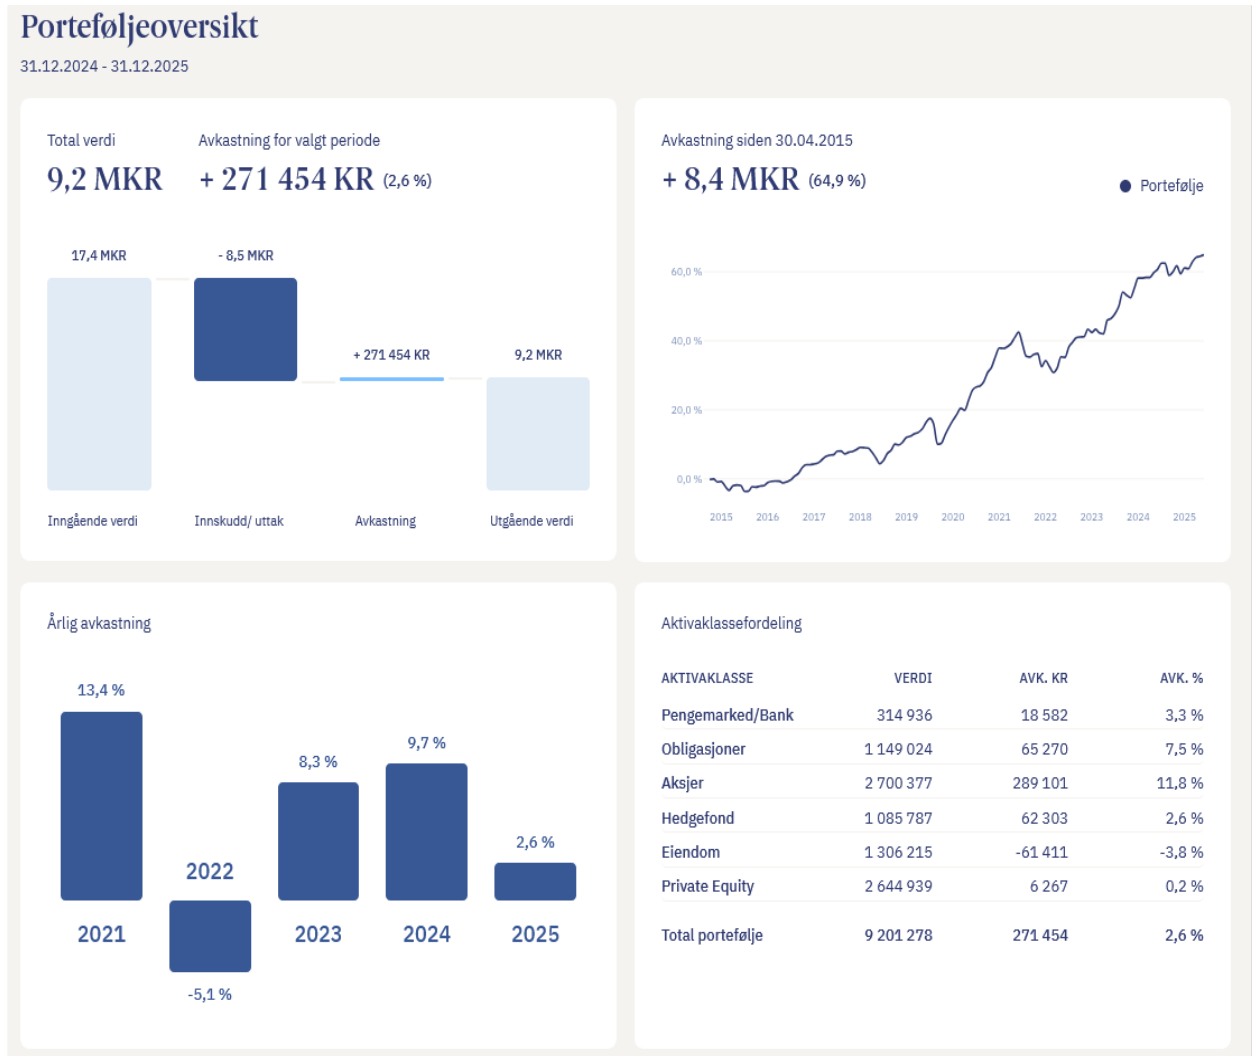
Porteføljeoversikt

31.12.2024 - 31.12.2025

Total verdi
9,2 MKR

Avkastning for valgt periode
+ 271 454 KR (2,6 %)

17,4 MKR
- 8,5 MKR
+ 271 454 KR
9,2 MKR

Inngående verdi
Innskudd/ uttak
Avkastning
Utgående verdi

Avkastning siden 30.04.2015
+ 8,4 MKR (64,9 %)

Portefølje

60,0 %
40,0 %
20,0 %
0,0 %

2015 2016 2017 2018 2019 2020 2021 2022 2023 2024 2025

Årlig avkastning

13,4 %
2021
2022
-5,1 %
8,3 %
2023
9,7 %
2024
2,6 %
2025

Aktivaklassefordeling

| AKTIVAKLASSE | VERDI | AVK. KR | AVK. % |
|---|---|---|---|
| Pengemarked/Bank | 314 936 | 18 582 | 3,3 % |
| Obligasjoner | 1 149 024 | 65 270 | 7,5 % |
| Aksjer | 2 700 377 | 289 101 | 11,8 % |
| Hedgefond | 1 085 787 | 62 303 | 2,6 % |
| Eiendom | 1 306 215 | -61 411 | -3,8 % |
| Private Equity | 2 644 939 | 6 267 | 0,2 % |
| Total portefølje | 9 201 278 | 271 454 | 2,6 % |